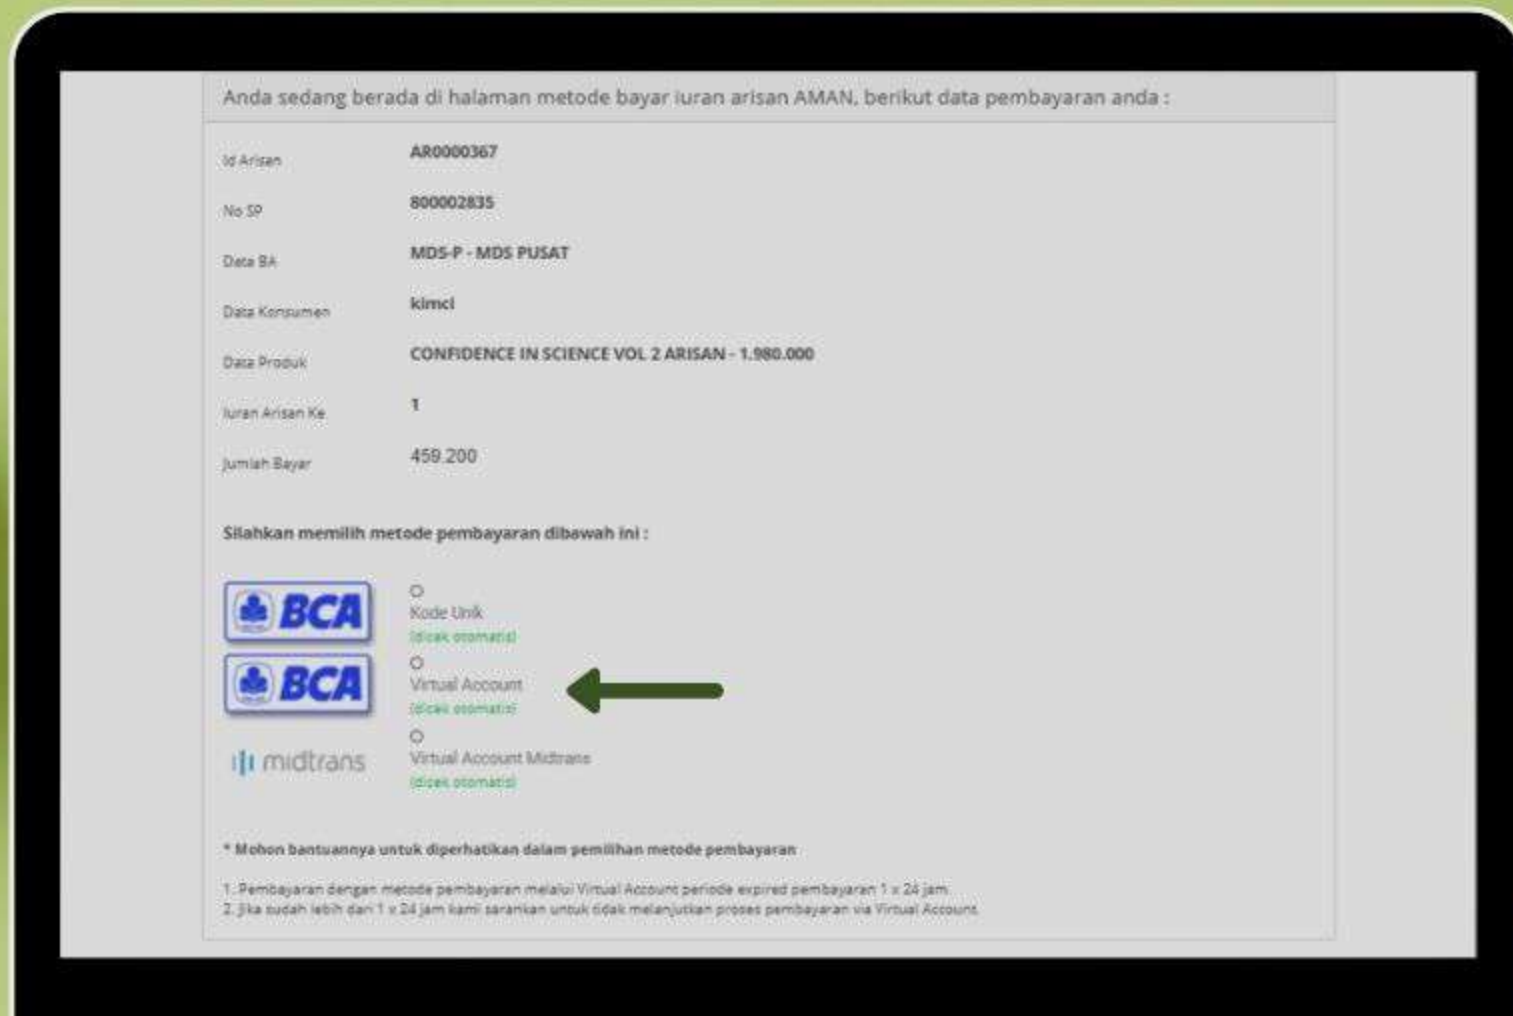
Anda sedang berada di halaman metode bayar iuran arisan AMAN, berikut data pembayaran anda :

| | |
|---|---|
| Id Arisan | AR0000367 |
| No SP | 800002835 |
| Data BA | MDS-P - MDS PUSAT |
| Data Konsumen | kimci |
| Data Produk | CONFIDENCE IN SCIENCE VOL 2 ARISAN - 1.980.000 |
| Iuran Arisan Ke | 1 |
| Jumlah Bayar | 459.200 |

Silahkan memilih metode pembayaran dibawah ini :

BCA
Kode Unik
(dicek otomatis)

BCA
Virtual Account
(dicek otomatis)

midtrans
Virtual Account Midtrans
(dicek otomatis)

* Mohon bantuannya untuk diperhatikan dalam pemilihan metode pembayaran

1. Pembayaran dengan metode pembayaran melalui Virtual Account periode expired pembayaran 1 x 24 jam
2. Jika sudah lebih dari 1 x 24 jam kami sarankan untuk tidak melanjutkan proses pembayaran via Virtual Account